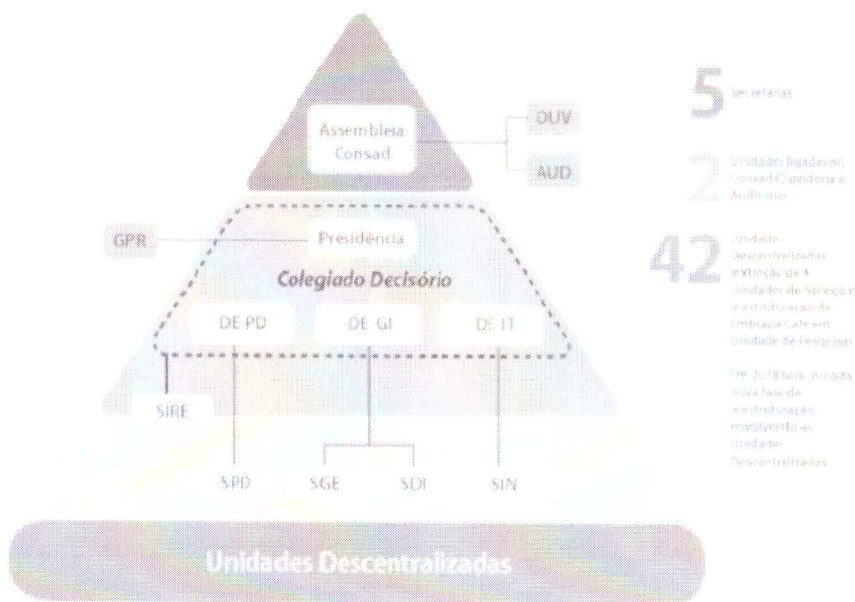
Assembleia Consad

OUV

AUD

GPR

Presidência

Colegiado Decisório

DE-PD

DE-GI

DE-IT

SIRE

SPD

SGE

SDI

SIN

Unidades Descentralizadas

5 Secretarias

2 Unidades ligadas ao Consad (Ouvidoria e Auditoria)

42 Unidades Descentralizadas (extinção de 4 Unidades de Serviço e reestruturação da Embrapa Café em Unidade de Pesquisa)

Em 2018 será iniciada nova fase de reestruturação, envolvendo as Unidades Descentralizadas